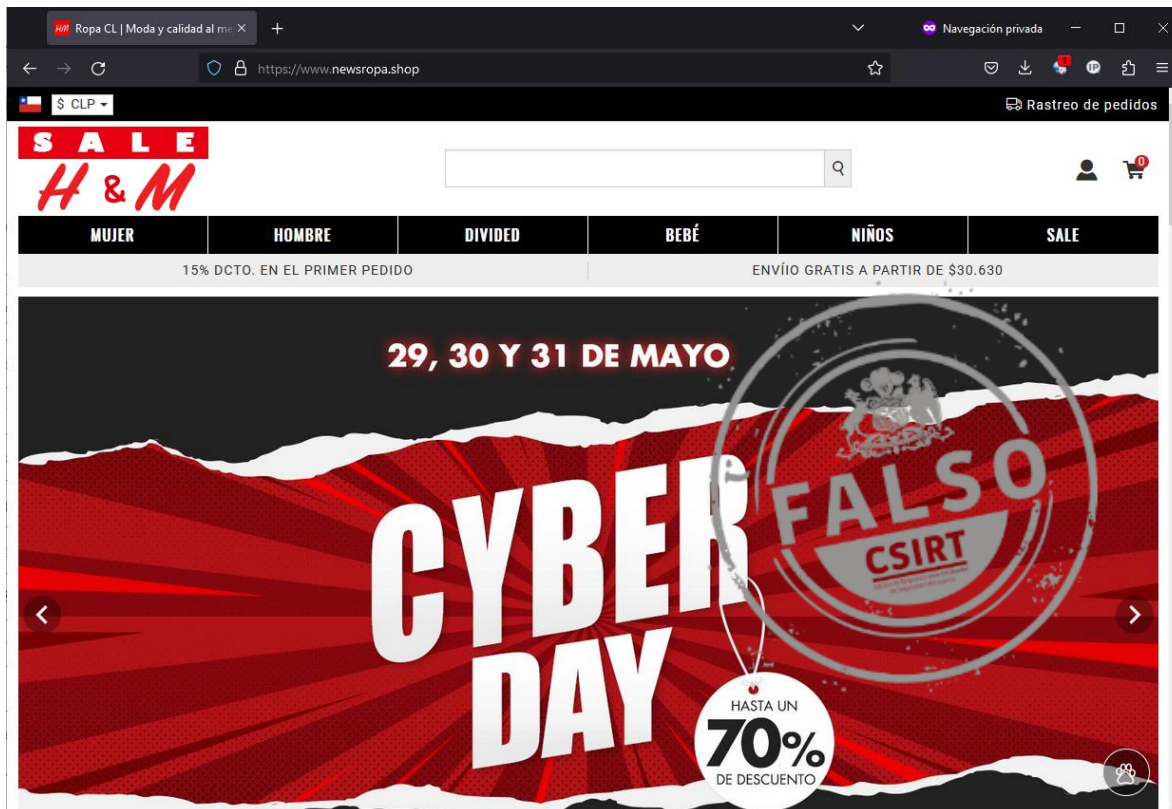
Ropa CL | Moda y calidad al me ×
+
Navegación privada
https://www.newsropa.shop
$ CLP
Rastreo de pedidos
SALE
H & M
0
MUJER
HOMBRE
DIVIDED
BEBÉ
NIÑOS
SALE
15% DCTO. EN EL PRIMER PEDIDO
ENVÍIO GRATIS A PARTIR DE $30.630
29, 30 Y 31 DE MAYO
CYBER DAY
HASTA UN 70% DE DESCUENTO
FALSO
CSIRT
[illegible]